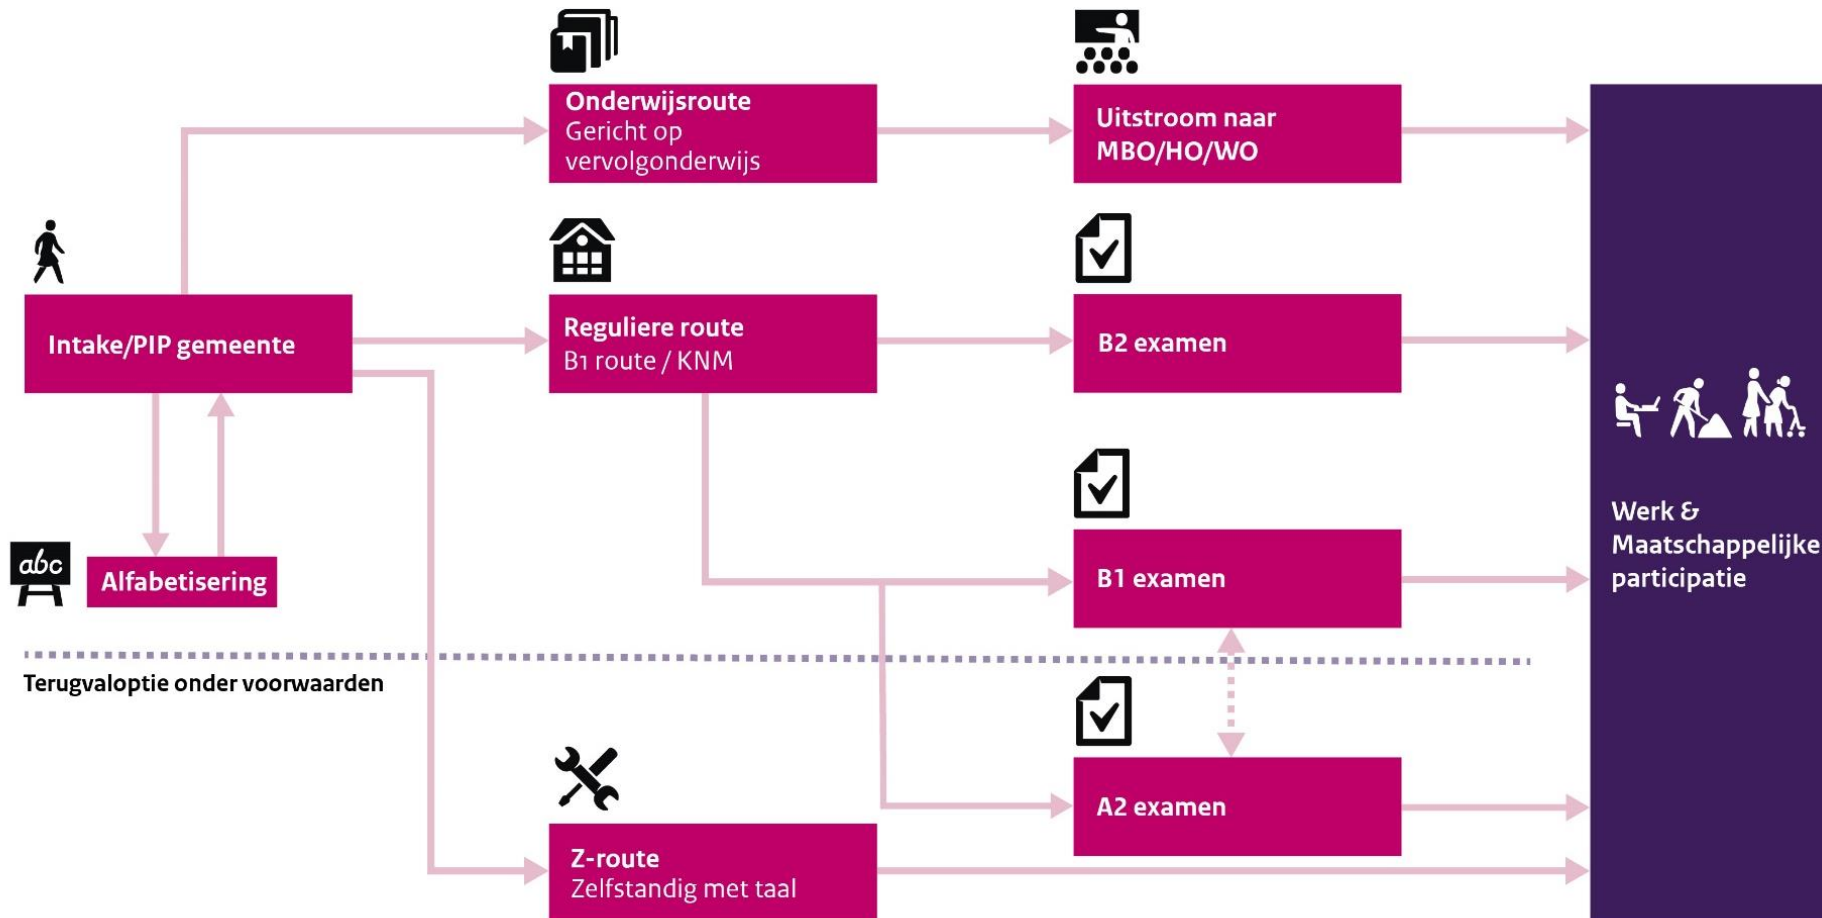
Onderwijsroute
Gericht op vervolgonderwijs

Uitstroom naar MBO/HO/WO

Intake/PIP gemeente

Reguliere route
B1 route / KNM

B2 examen

Werk & Maatschappelijke participatie

abc

Alfabetisering

B1 examen

Terugvaloptie onder voorwaarden

A2 examen

Z-route
Zelfstandig met taal